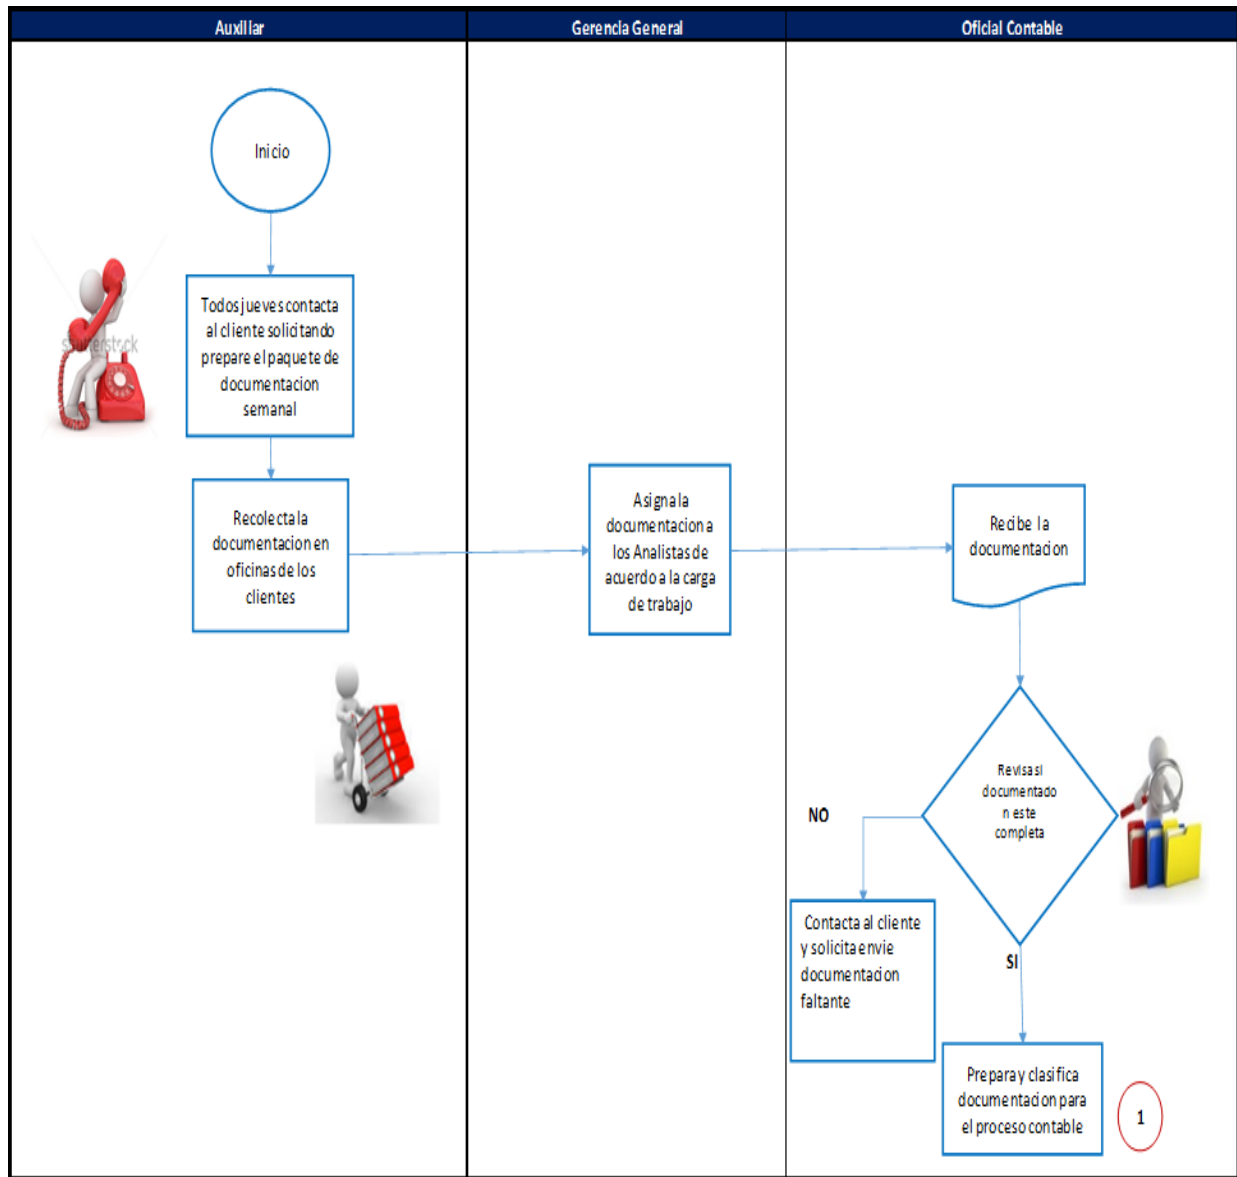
Auxiliar

Gerencia General

Oficial Contable

Inicio

Todos jueves contacta al cliente solicitando prepare el paquete de documentacion semanal

shutterstock

Recolecta la documentacion en oficinas de los clientes

Asigna la documentacion a los Analistas de acuerdo a la carga de trabajo

Recibe la documentacion

Revisa si documentacion este completa

NO

SI

Contacta al cliente y solicita envie documentacion faltante

Prepara y clasifica documentacion para el proceso contable

1